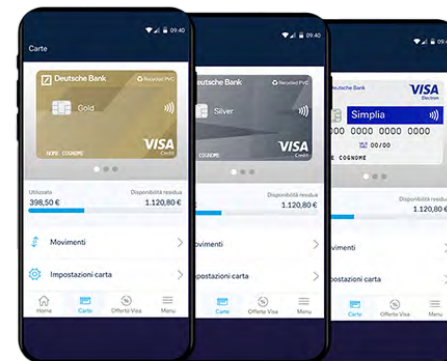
09:40

Carte

Deutsche Bank

Recycled PVC

Gold

NOME COGNOME

VISA
Credit

Utilizzato
398,50 €

Disponibilità residua
1.120,80 €

Movimenti

Impostazioni carta

Home

Carte

Offerte Visa

Menu

09:40

Deutsche Bank

Recycled PVC

Silver

COGNOME

VISA
Credit

Disponibilità residua
1.120,80 €

Movimenti

Impostazioni carta

Carte

Offerte Visa

Menu

09:40

Deutsche Bank

VISA
Electron

Simplia

0000 0000 0000 0000

00/00

E COGNOME

Disponibilità residua
1.120,80 €

Movimenti

Impostazioni carta

Carte

Offerte Visa

Menu